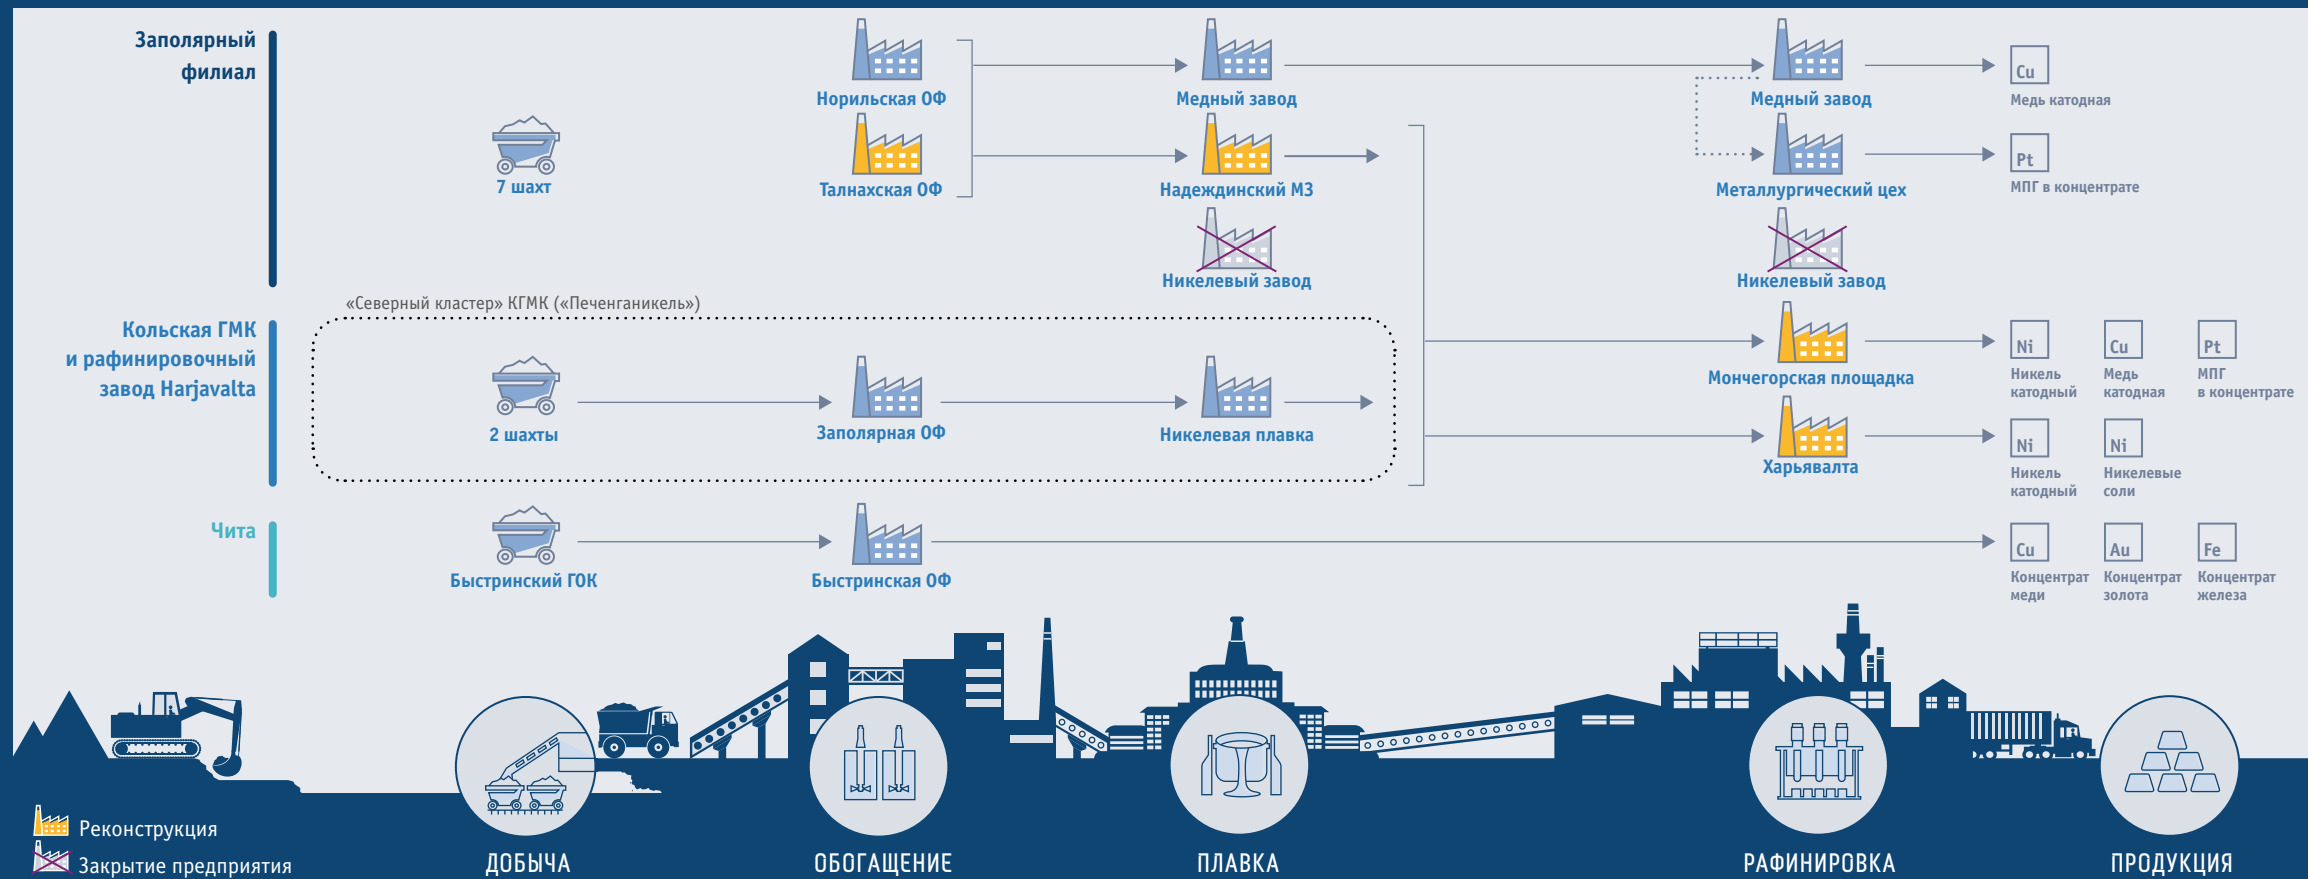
Заполярный филиал

7 шахт

Норильская ОФ

Талнахская ОФ

Медный завод

Надеждинский МЗ

Никелевый завод

Медный завод

Металлургический цех

Никелевый завод

Cu
Медь катодная

Pt
МПГ в концентрате

«Северный кластер» КГМК («Печенганикель»)

Кольская ГМК и рафинировочный завод Harjavalta

2 шахты

Заполярная ОФ

Никелевая плавка

Мончегорская площадка

Харьявалта

Ni
Никель катодный

Cu
Медь катодная

Pt
МПГ в концентрате

Ni
Никель катодный

Ni
Никелевые соли

Чита

Быстринский ГОК

Быстринская ОФ

Cu
Концентрат меди

Au
Концентрат золота

Fe
Концентрат железа

Реконструкция

Закрытие предприятия

ДОБЫЧА

ОБОГАЩЕНИЕ

ПЛАВКА

РАФИНИРОВКА

ПРОДУКЦИЯ